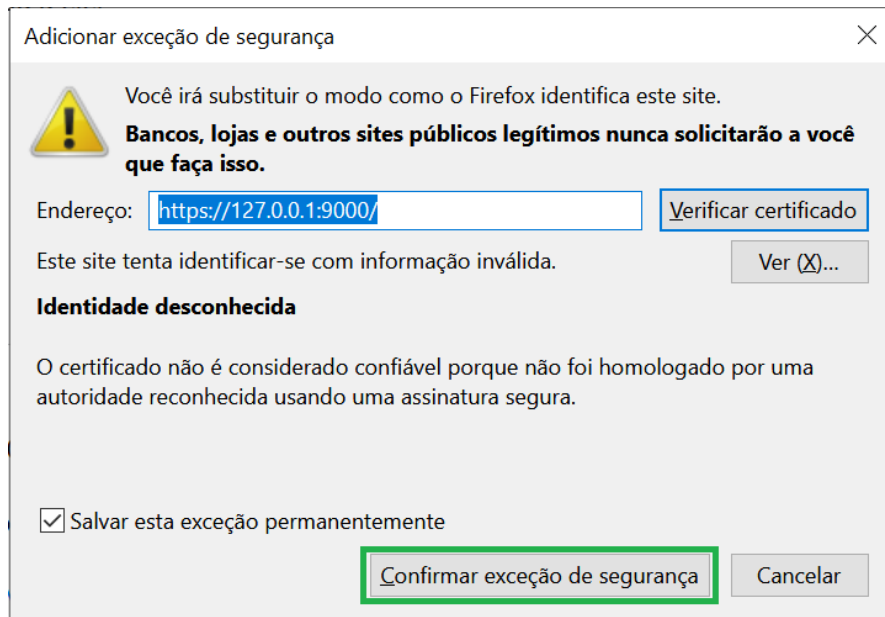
Adicionar exceção de segurança

Você irá substituir o modo como o Firefox identifica este site.

**Bancos, lojas e outros sites públicos legítimos nunca solicitarão a você que faça isso.**

Endereço: https://127.0.0.1:9000/

Verificar certificado

Este site tenta identificar-se com informação inválida.

Ver (X)...

**Identidade desconhecida**

O certificado não é considerado confiável porque não foi homologado por uma autoridade reconhecida usando uma assinatura segura.

Salvar esta exceção permanentemente

Confirmar exceção de segurança

Cancelar